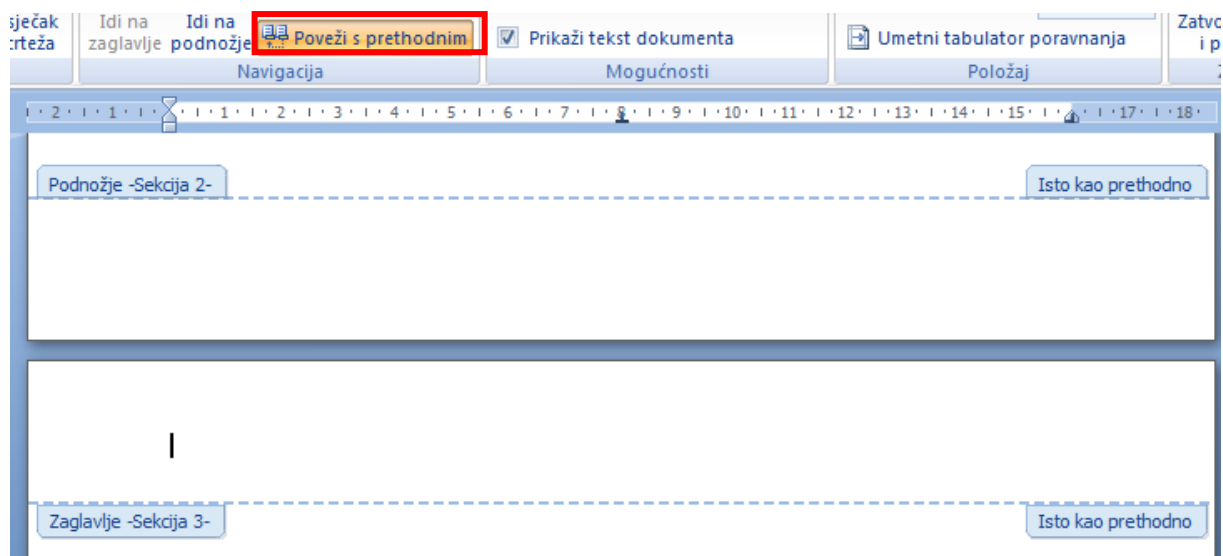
sječak crteža

Idi na zaglavlje

Idi na podnožje

Poveži s prethodnim

Navigacija

Prikaži tekst dokumenta

Mogućnosti

Umetni tabulator poravnanja

Položaj

Zatvo i p

2 · 1 · 1 · 2 · 3 · 4 · 5 · 6 · 7 · 8 · 9 · 10 · 11 · 12 · 13 · 14 · 15 · 17 · 18

Podnožje -Sekcija 2-

Isto kao prethodno

Zaglavlje -Sekcija 3-

Isto kao prethodno